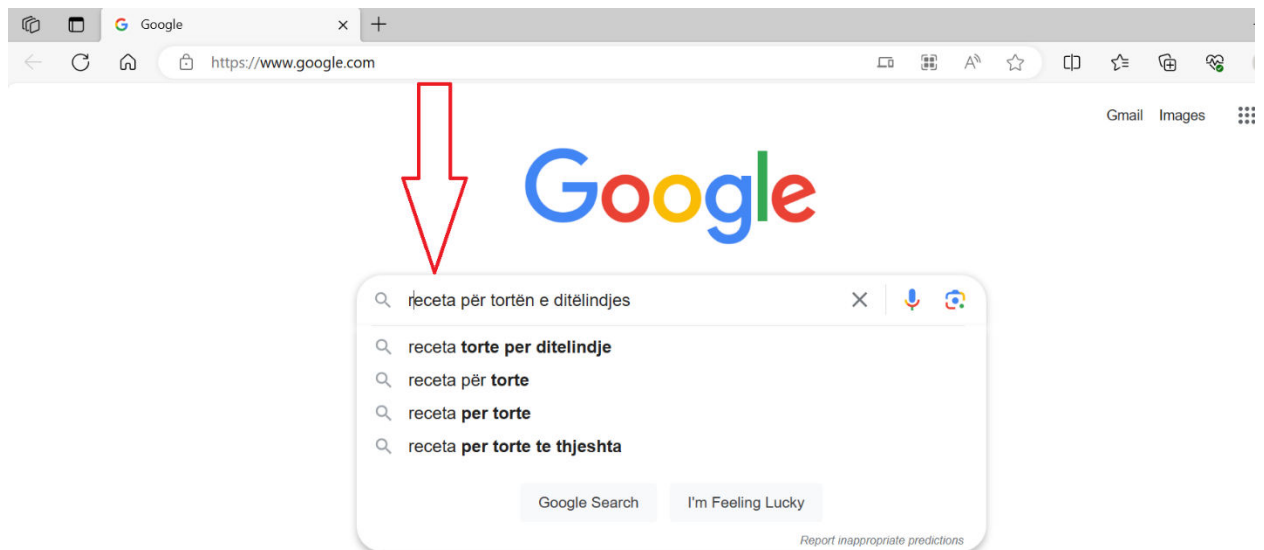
Google
https://www.google.com
Gmail Images
Google
receta për tortën e ditëlindjes
receta torte per ditelindje
receta për torte
receta per torte
receta per torte te thjeshta
Google Search I'm Feeling Lucky
Report inappropriate predictions